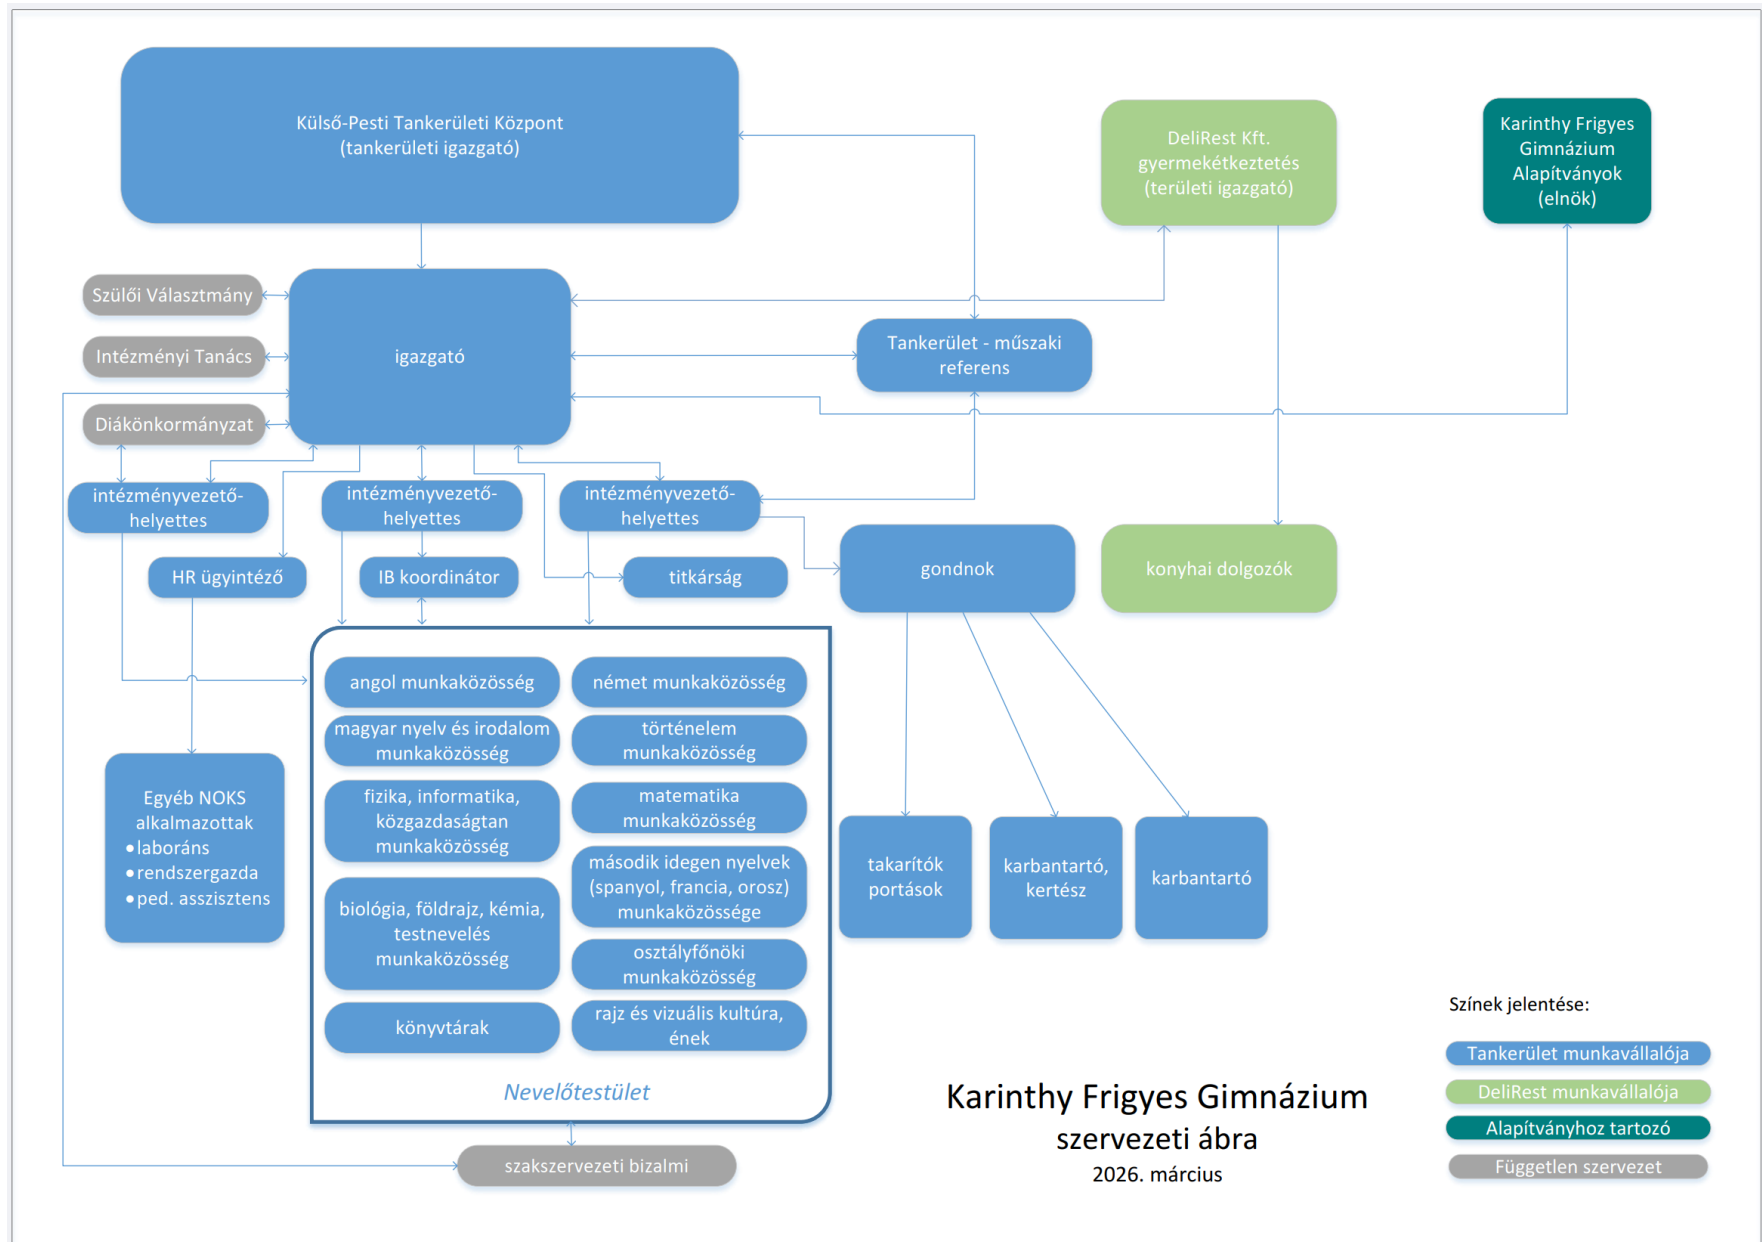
Külső-Pesti Tankerületi Központ
(tankerületi igazgató)

DeliRest Kft.
gyermekétkeztetés
(területi igazgató)

Karinthy Frigyes
Gimnázium
Alapítványok
(elnök)

Szülői Választmány

Intézményi Tanács

Diákönkormányzat

igazgató

Tankerület - műszaki referens

intézményvezető-helyettes

intézményvezető-helyettes

intézményvezető-helyettes

HR ügyintéző

IB koordinátor

titkárság

gondnok

konyhai dolgozók

angol munkaközösség

német munkaközösség

magyar nyelv és irodalom munkaközösség

történelem munkaközösség

fizika, informatika, közgazdaságtan munkaközösség

matematika munkaközösség

második idegen nyelvek (spanyol, francia, orosz) munkaközössége

biológia, földrajz, kémia, testnevelés munkaközösség

osztályfőnöki munkaközösség

könyvtárak

rajz és vizuális kultúra, ének

Nevelőtestület

Egyéb NOKS alkalmazottak
• laboráns
• rendszergazda
• ped. asszisztens

takarítók portások

karbantartó, kertész

karbantartó

szakszervezeti bizalmi

Karinthy Frigyes Gimnázium
szervezeti ábra
2026. március

Színek jelentése:
Tankerület munkavállalója
DeliRest munkavállalója
Alapítványhoz tartozó
Független szervezet